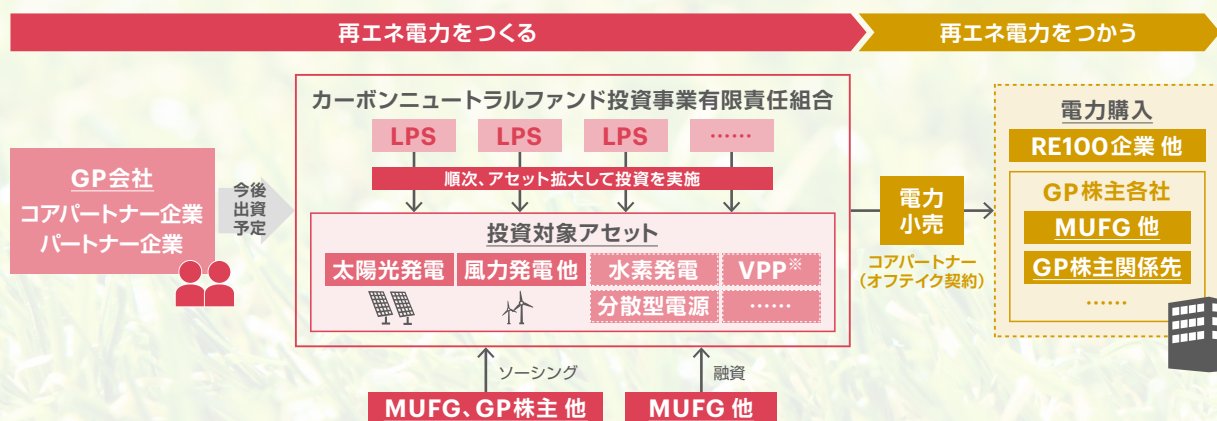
再エネ電力をつくる

再エネ電力をつかう

カーボンニュートラルファンド投資事業有限責任組合

LPS LPS LPS ……

順次、アセット拡大して投資を実施

GP会社
コアパートナー企業
パートナー企業

今後
出資
予定

投資対象アセット

太陽光発電
風力発電 他
水素発電
VPP※
分散型電源
……

電力
小売

コアパートナー
(オフテイク契約)

電力購入
RE100企業 他

GP株主各社
MUFG 他
GP株主関係先
……

ソーシング

融資

MUFG、GP株主 他

MUFG 他